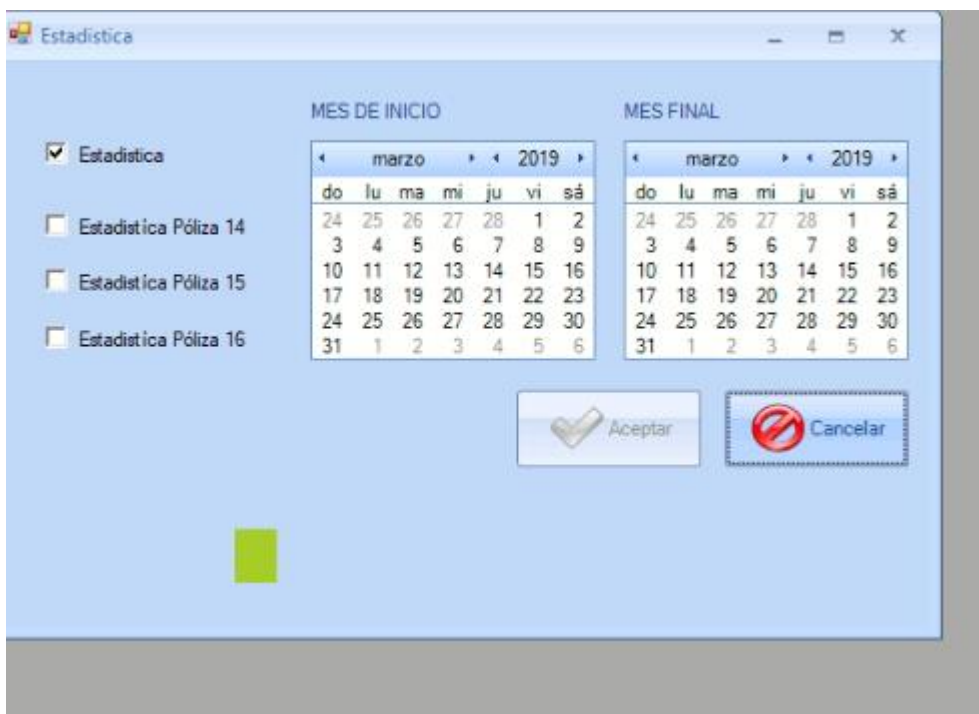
Estadistica

MES DE INICIO

MES FINAL

☑ Estadistica

☐ Estadistica Póliza 14

☐ Estadistica Póliza 15

☐ Estadistica Póliza 16

◂ marzo ▸ ◂ 2019 ▸

| do | lu | ma | mi | ju | vi | sá |
|---|---|---|---|---|---|---|
| 24 | 25 | 26 | 27 | 28 | 1 | 2 |
| 3 | 4 | 5 | 6 | 7 | 8 | 9 |
| 10 | 11 | 12 | 13 | 14 | 15 | 16 |
| 17 | 18 | 19 | 20 | 21 | 22 | 23 |
| 24 | 25 | 26 | 27 | 28 | 29 | 30 |
| 31 | 1 | 2 | 3 | 4 | 5 | 6 |

◂ marzo ▸ ◂ 2019 ▸

| do | lu | ma | mi | ju | vi | sá |
|---|---|---|---|---|---|---|
| 24 | 25 | 26 | 27 | 28 | 1 | 2 |
| 3 | 4 | 5 | 6 | 7 | 8 | 9 |
| 10 | 11 | 12 | 13 | 14 | 15 | 16 |
| 17 | 18 | 19 | 20 | 21 | 22 | 23 |
| 24 | 25 | 26 | 27 | 28 | 29 | 30 |
| 31 | 1 | 2 | 3 | 4 | 5 | 6 |

Aceptar

Cancelar